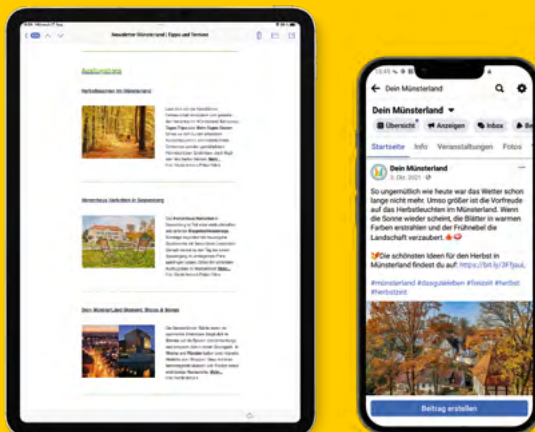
Newsletter Münsterland | Tipps und Termine

Ausflugstipps

Herbstleuchten im Münsterland

Münsterhaus Verfolgen in Saerbeck

Dein Münsterland bei Dunkelheit, Shows & Bühne

Dein Münsterland

Dein Münsterland

Übersicht Anzeigen Inbox

Startseite Info Veranstaltungen Fotos

Dein Münsterland
3. Okt. 2021

So ungemütlich wie heute war das Wetter schon lange nicht mehr. Umso größer ist die Vorfreude auf das Herbstleuchten im Münsterland. Wenn die Sonne wieder scheint, die Blätter in warmen Farben erstrahlen und der Frühnebel die Landschaft verzaubert.

Die schönsten Ideen für den Herbst in Münsterland findest du auf: https://bit.ly/3Ffjaul

#münsterland #dasgutleben #freizeit #herbst #herbstzeit

Beitrag erstellen